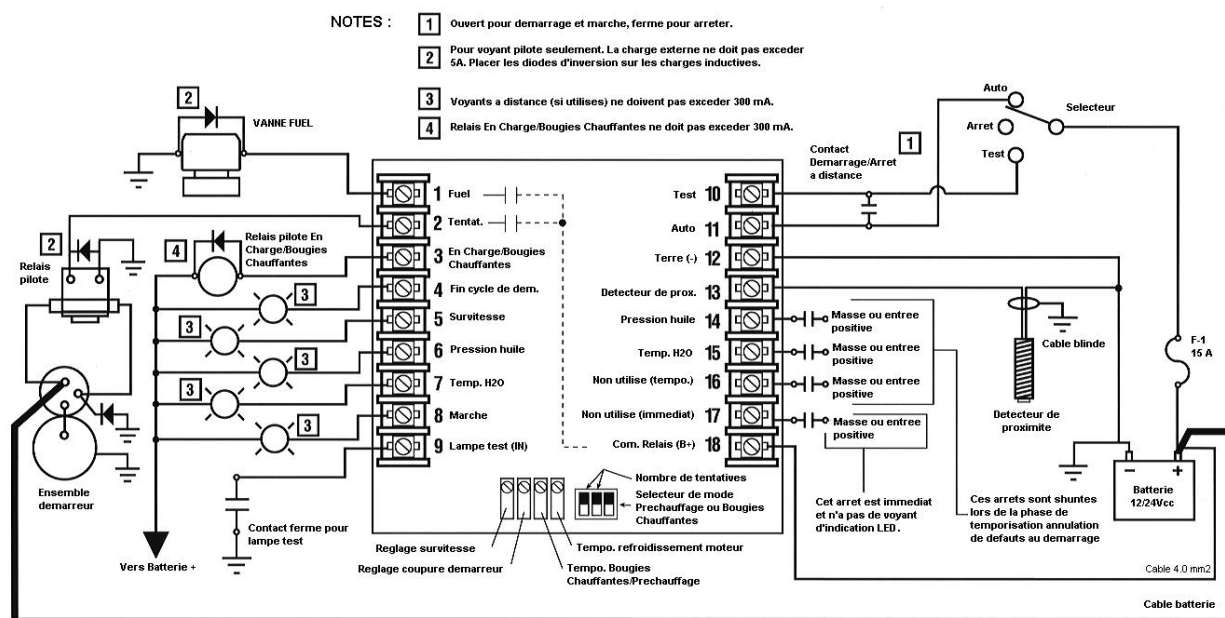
NOTES :

1 Ouvert pour demarrage et marche, ferme pour arreter.

2 Pour voyant pilote seulement. La charge externe ne doit pas exceder 5A. Placer les diodes d'inversion sur les charges inductives.

3 Voyants a distance (si utilises) ne doivent pas exceder 300 mA.

4 Relais En Charge/Bougies Chauffantes ne doit pas exceder 300 mA.

2 VANNE FUEL

2 Relais pilote

4 Relais pilote En Charge/Bougies Chauffantes

3 3 3 3 3

Ensemble demarreur

Vers Batterie +

Contact ferme pour lampe test

1 Fuel
2 Tentat.
3 En Charge/Bougies Chauffantes
4 Fin cycle de dem.
5 Survitesse
6 Pression huile
7 Temp. H2O
8 Marche
9 Lampe test (IN)

Test 10
Auto 11
Terre (-) 12
Detecteur de prox. 13
Pression huile 14
Temp. H2O 15
Non utilise (tempo.) 16
Non utilise (immediat) 17
Com. Relais (B+) 18

Masse ou entree positive
Masse ou entree positive
Masse ou entree positive
Masse ou entree positive

Nombre de tentatives
Selecteur de mode Prechauffage ou Bougies Chauffantes

Reglage survitesse
Reglage coupure demarreur
Tempo. refroidissement moteur
Tempo. Bougies Chauffantes/Prechauffage

Cet arret est immediat et n'a pas de voyant d'indication LED.

Ces arrets sont shuntes lors de la phase de temporisation annulation de defauts au demarrage

Auto
Arret
Test
Selecteur

1 Contact Demarrage/Arret a distance

Cable blinde

Detecteur de proximite

F-1 15 A

Batterie 12/24Vcc

Cable 4.0 mm2

Cable batterie